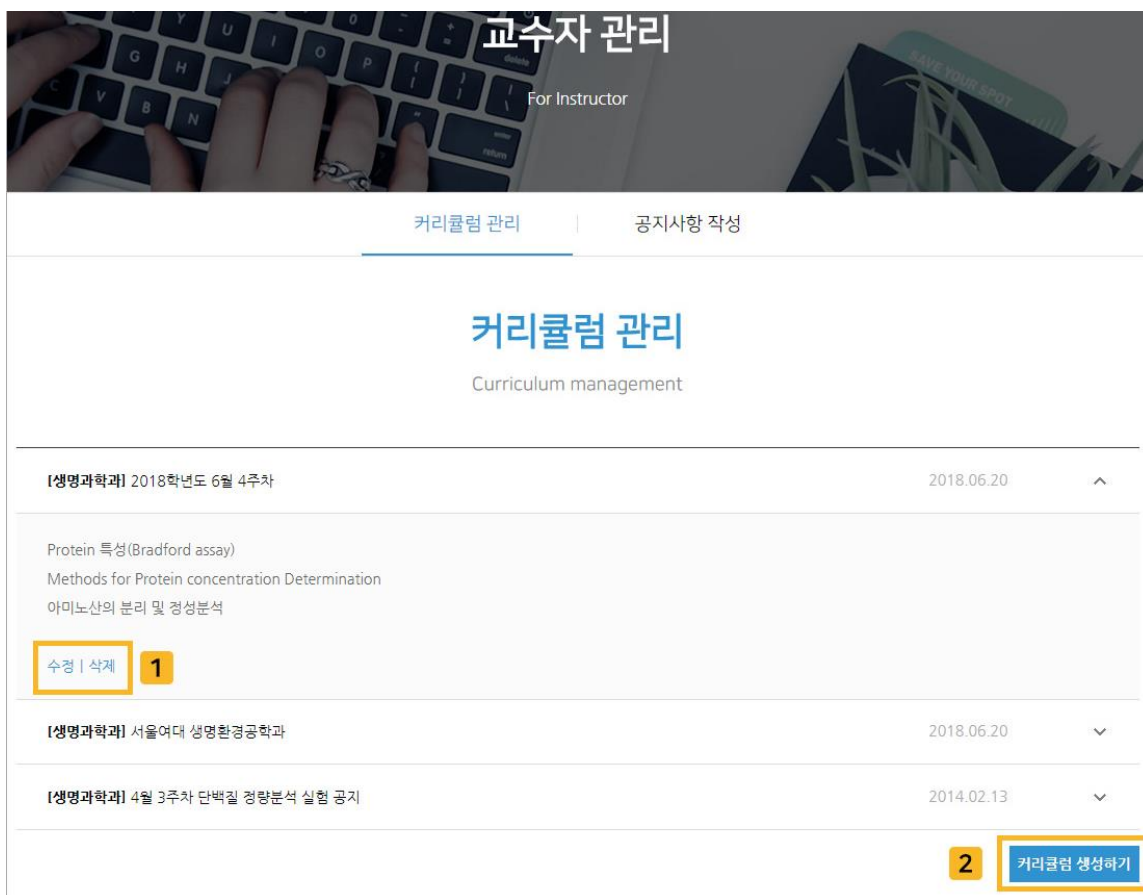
교수자 관리

For Instructor

커리큘럼 관리 | 공지사항 작성

커리큘럼 관리

Curriculum management

[생명과학과] 2018학년도 6월 4주차 2018.06.20

Protein 특성(Bradford assay)
Methods for Protein concentration Determination
아미노산의 분리 및 정성분석

수정 | 삭제 1

[생명과학과] 서울여대 생명환경공학과 2018.06.20

[생명과학과] 4월 3주차 단백질 정량분석 실험 공지 2014.02.13

2 커리큘럼 생성하기